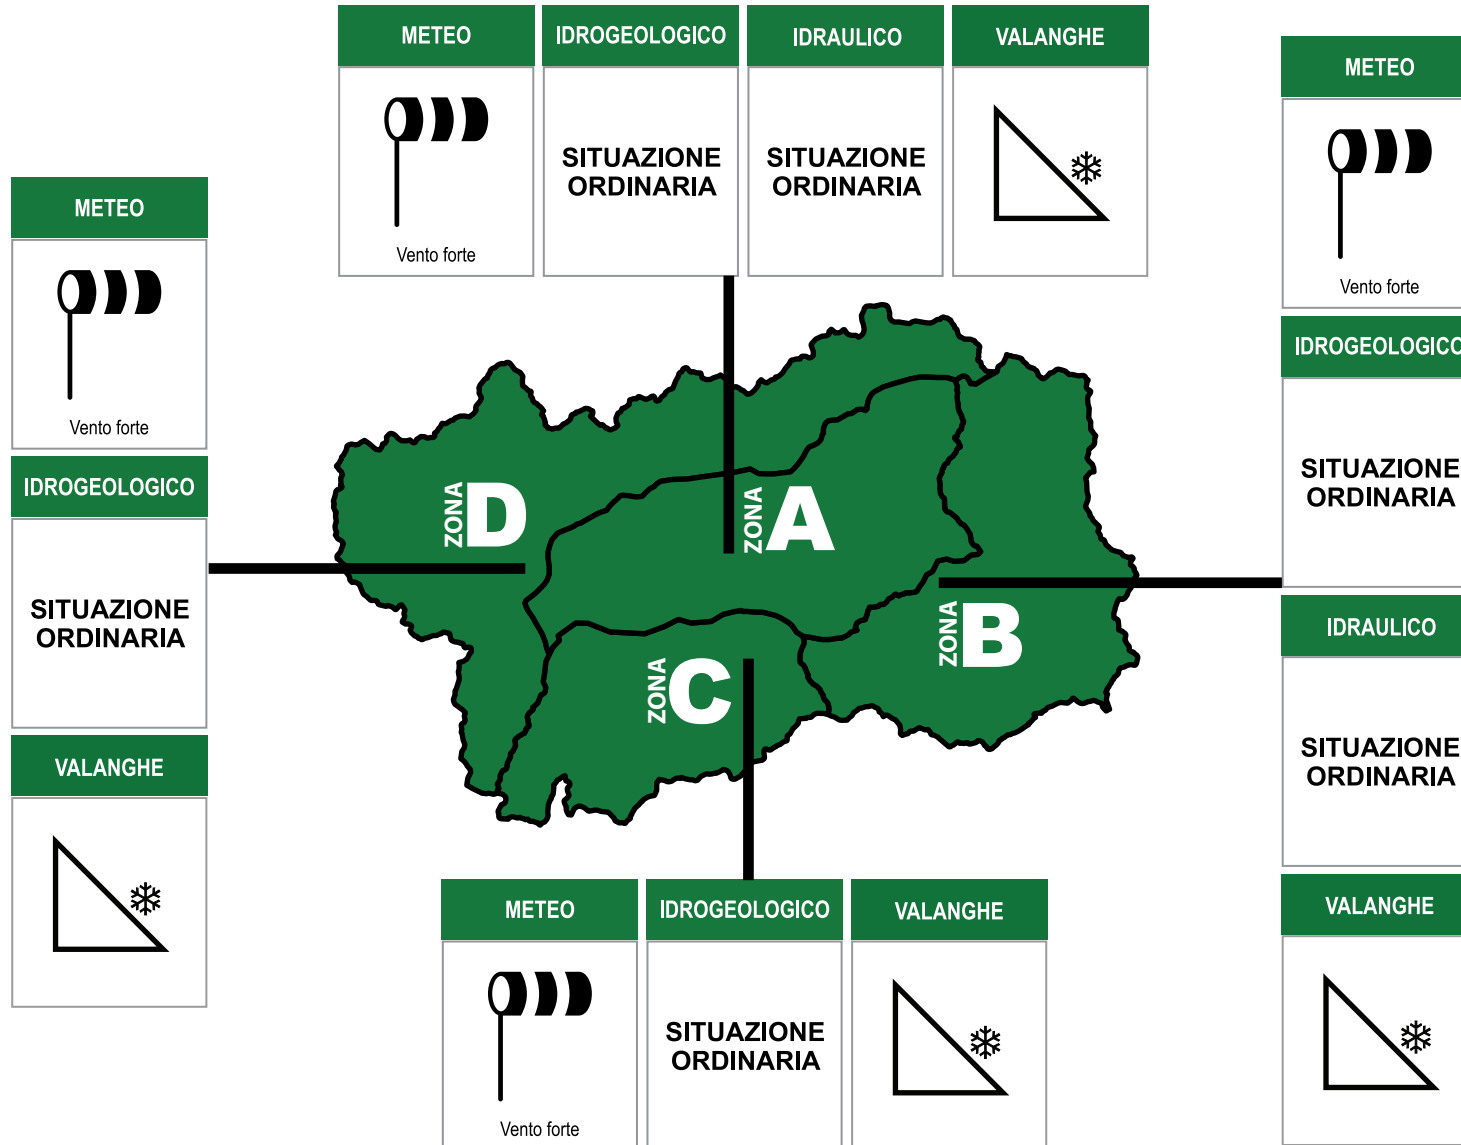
METEO

Vento forte

IDROGEOLOGICO

SITUAZIONE ORDINARIA

IDRAULICO

SITUAZIONE ORDINARIA

VALANGHE

METEO

Vento forte

IDROGEOLOGICO

SITUAZIONE ORDINARIA

IDRAULICO

SITUAZIONE ORDINARIA

VALANGHE

METEO

Vento forte

IDROGEOLOGICO

SITUAZIONE ORDINARIA

VALANGHE

ZONA D

ZONA A

ZONA B

ZONA C

METEO

Vento forte

IDROGEOLOGICO

SITUAZIONE ORDINARIA

VALANGHE